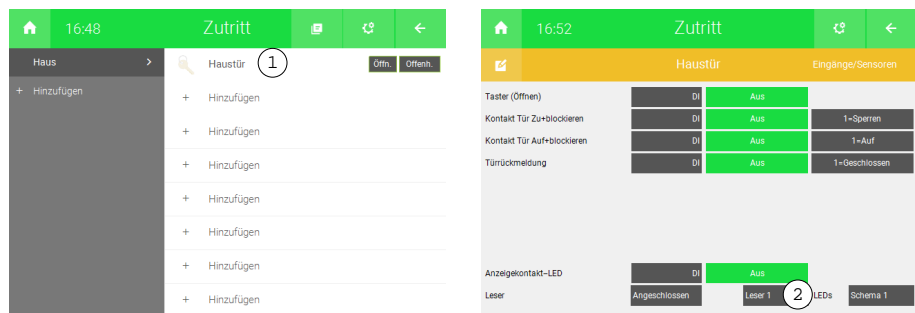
16:48

Zutritt

Haus

+ Hinzufügen

Haustür 1

Öffn.

Offenh.

+ Hinzufügen

+ Hinzufügen

+ Hinzufügen

+ Hinzufügen

+ Hinzufügen

+ Hinzufügen

+ Hinzufügen

16:52

Zutritt

Haustür

Eingänge/Sensoren

| | | | |
|---|---|---|---|
| Taster (Öffnen) | DI | Aus | |
| Kontakt Tür Zu+blockieren | DI | Aus | 1=Sperren |
| Kontakt Tür Auf+blockieren | DI | Aus | 1=Auf |
| Türrückmeldung | DI | Aus | 1=Geschlossen |

| | | | | |
|---|---|---|---|---|
| Anzeigekontakt–LED | DI | Aus | | |
| Leser | Angeschlossen | Leser 1 | 2 LEDs | Schema 1 |